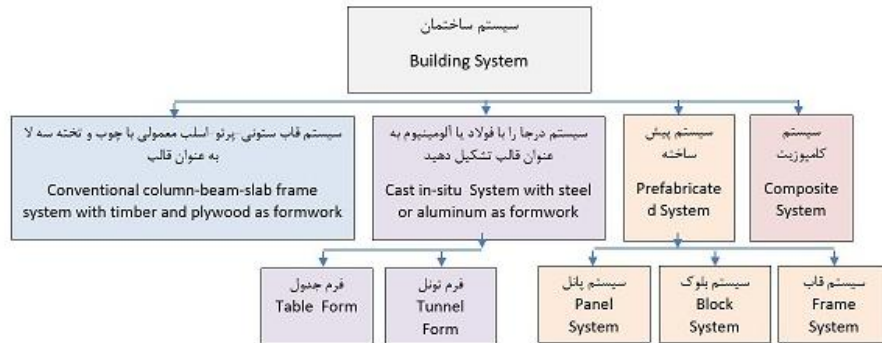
سیستم ساختمان
Building System

سیستم قاب ستونی ،پرتو اسلب معمولی با چوب و تخته سه لا به عنوان قالب
Conventional column-beam-slab frame system with timber and plywood as formwork

سیستم درجا را با فولاد یا آلومینیوم به عنوان قالب تشکیل دهید
Cast in-situ System with steel or aluminum as formwork

سیستم پیش ساخته
Prefabricated System

سیستم کامپوزیت
Composite System

فرم جدول
Table Form

فرم تونل
Tunnel Form

سیستم پانل
Panel System

سیستم بلوک
Block System

سیستم قاب
Frame System